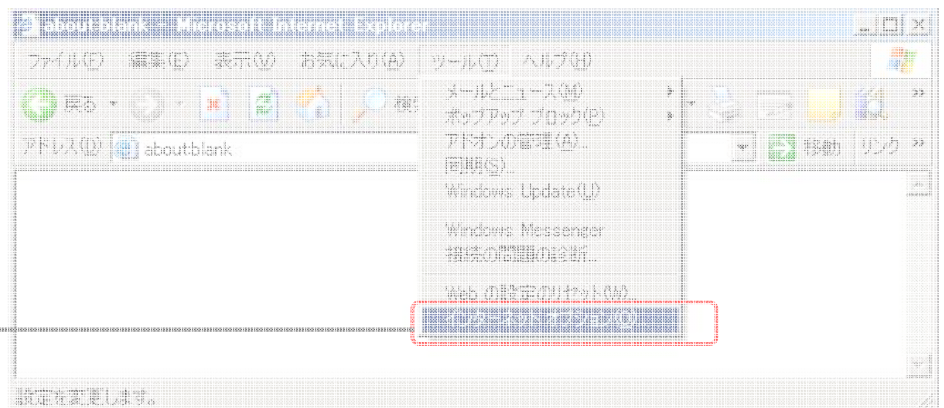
about:blank - Microsoft Internet Explorer

ファイル(F) 編集(E) 表示(V) お気に入り(A) ツール(T) ヘルプ(H)

戻る

アドレス(D) about:blank

移動 リンク

メールとニュース(M)
ポップアップ ブロック(P)
アドオンの管理(A)...
同期(S)...
Windows Update(U)

Windows Messenger
接続の問題の診断...

Web の設定のリセット(W)...
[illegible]

設定を変更します。